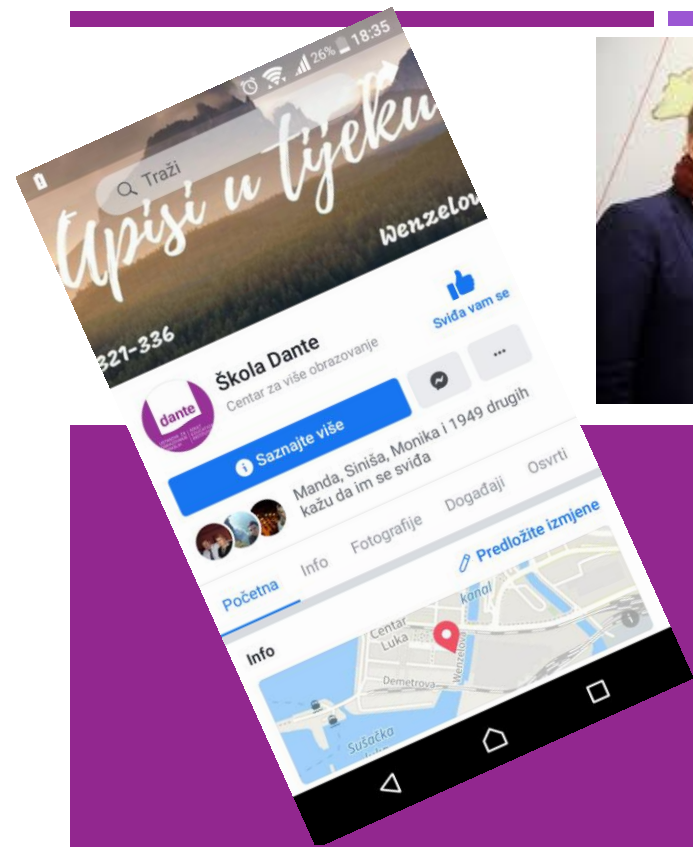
26% 18:35

Traži

Upisi u tijeku

Wenzelov

321-336

Sviđa vam se

dante

Škola Dante

Centar za više obrazovanje

Saznajte više

Manda, Siniša, Monika i 1949 drugih kažu da im se sviđa

Početna

Info

Fotografije

Događaji

Osvrti

Predložite izmjene

Info

kanal

Centar

Luka

Wenzelova

Demetrova

Sušačka